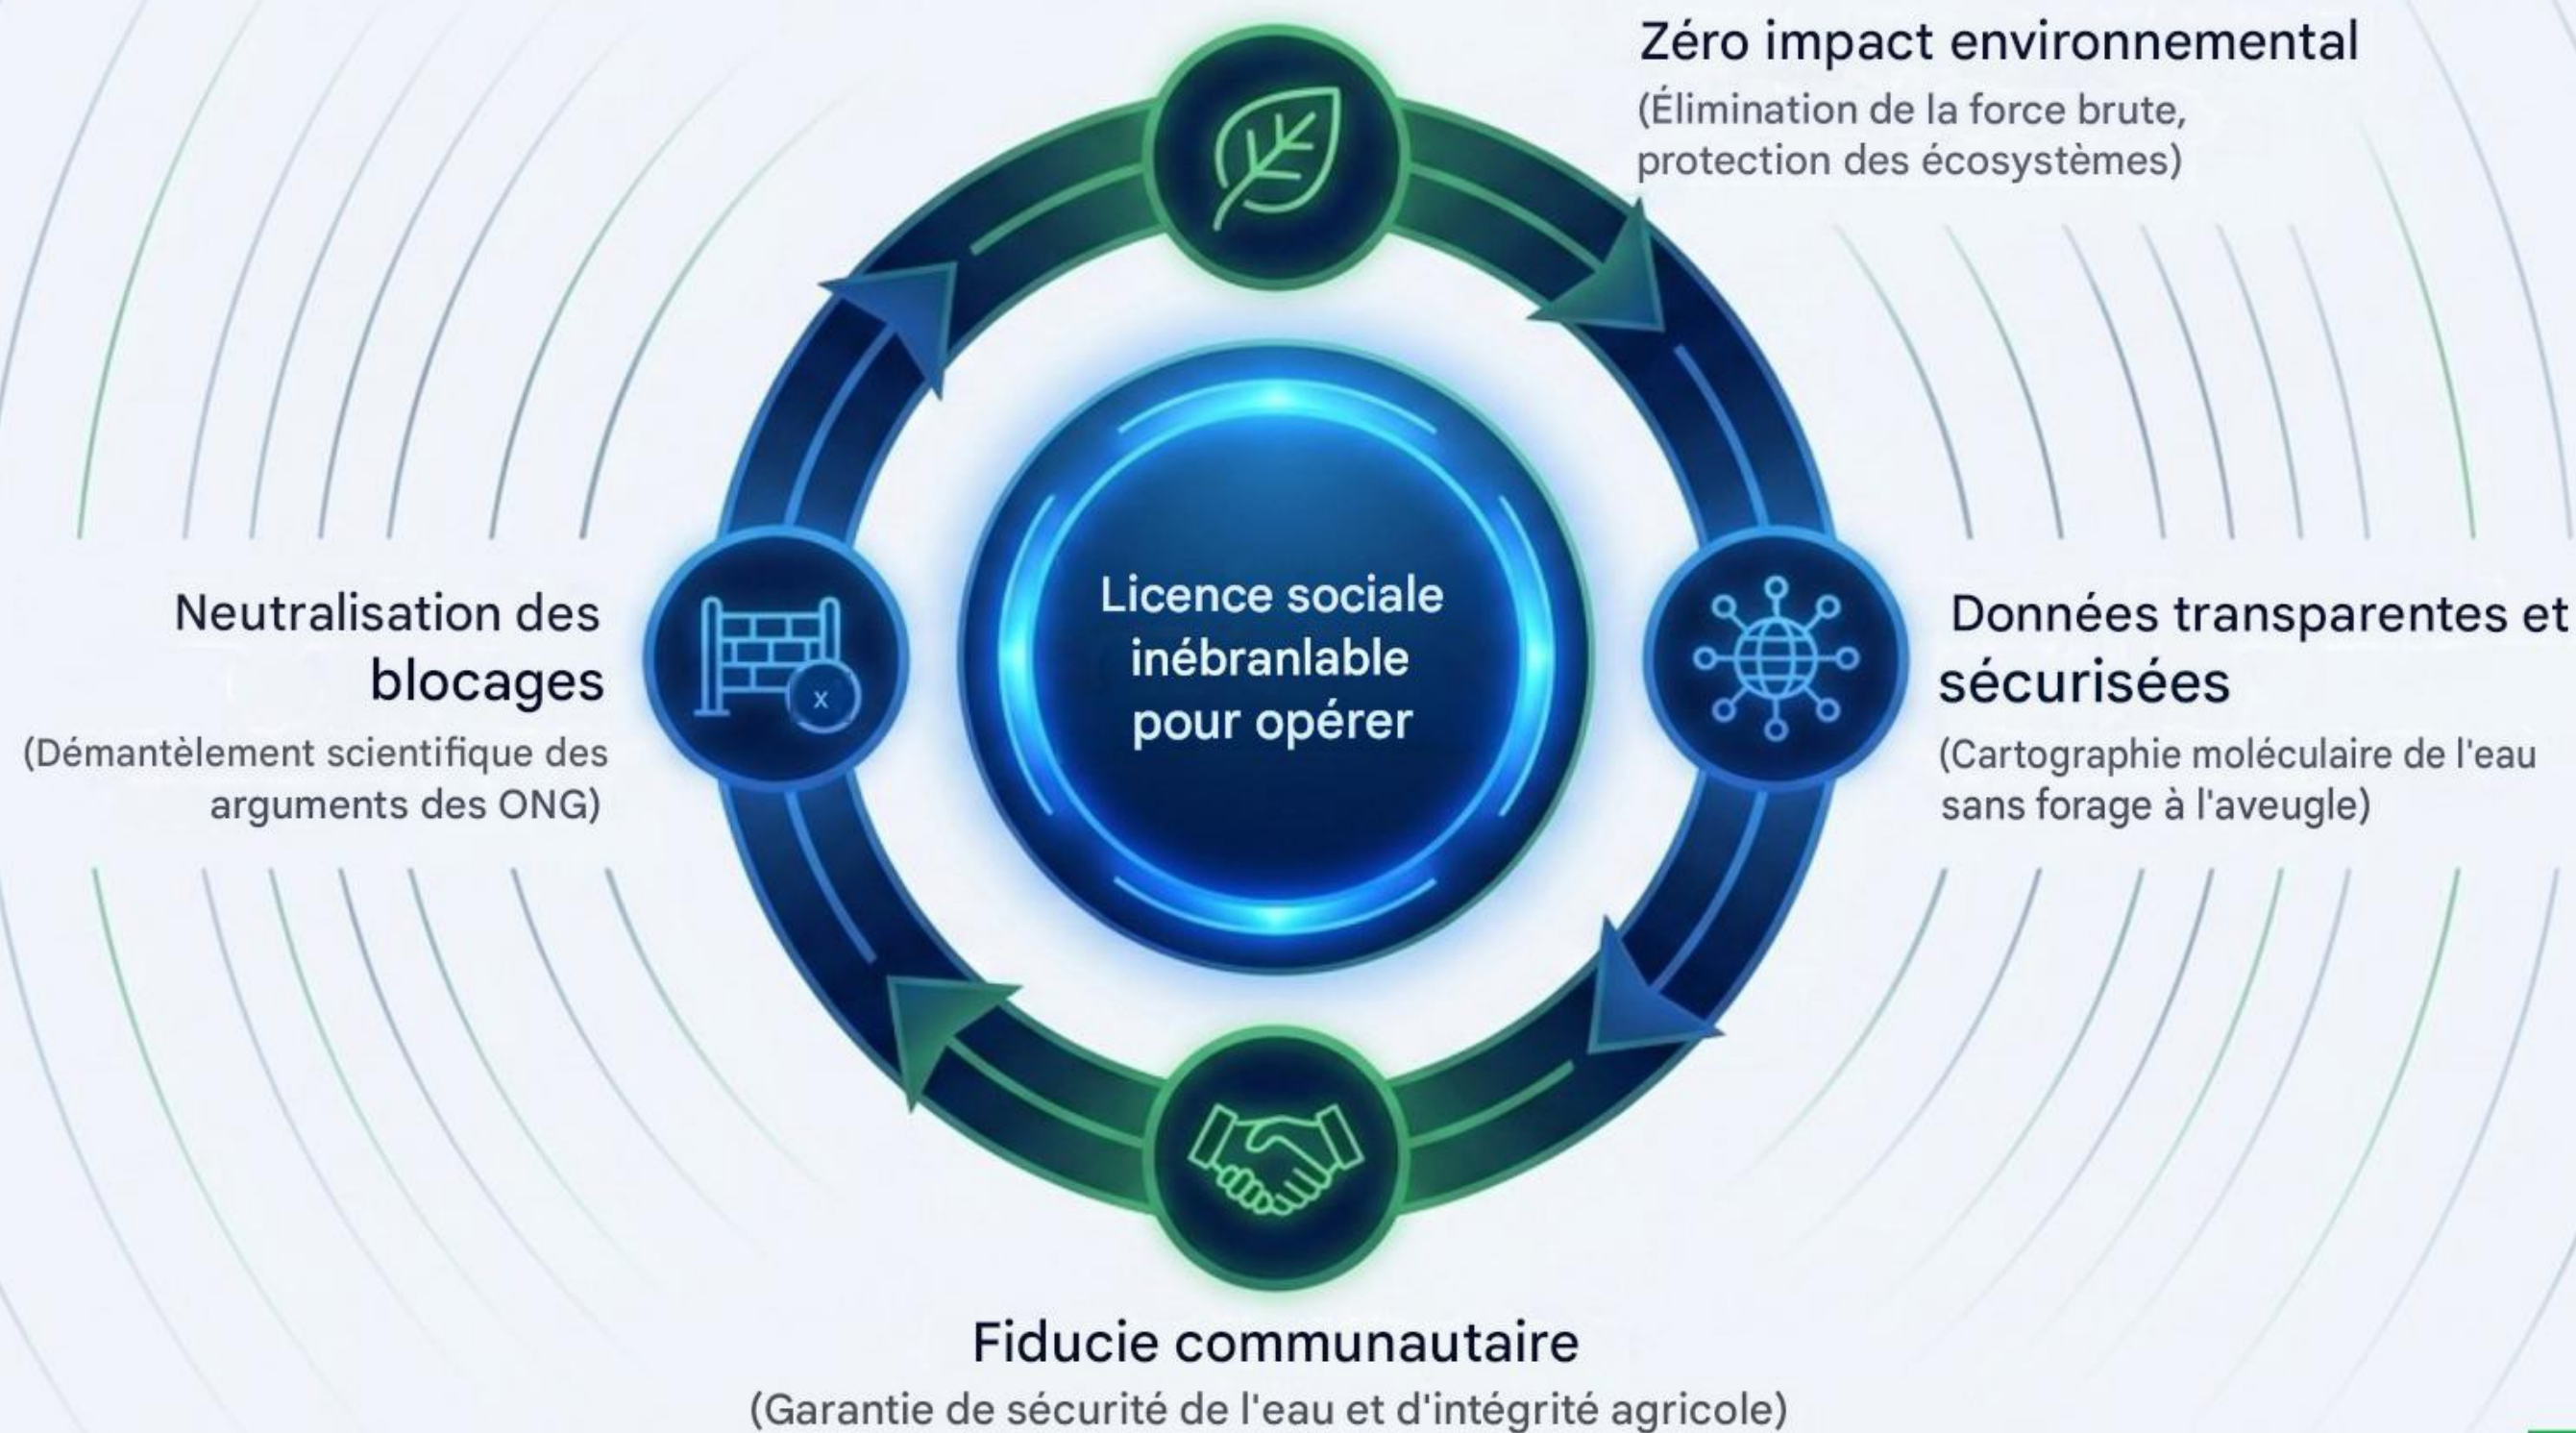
Zéro impact environnemental
(Élimination de la force brute, protection des écosystèmes)

Neutralisation des blocages
(Démantèlement scientifique des arguments des ONG)

Licence sociale inébranlable pour opérer

Données transparentes et sécurisées
(Cartographie moléculaire de l'eau sans forage à l'aveugle)

Fiducie communautaire
(Garantie de sécurité de l'eau et d'intégrité agricole)